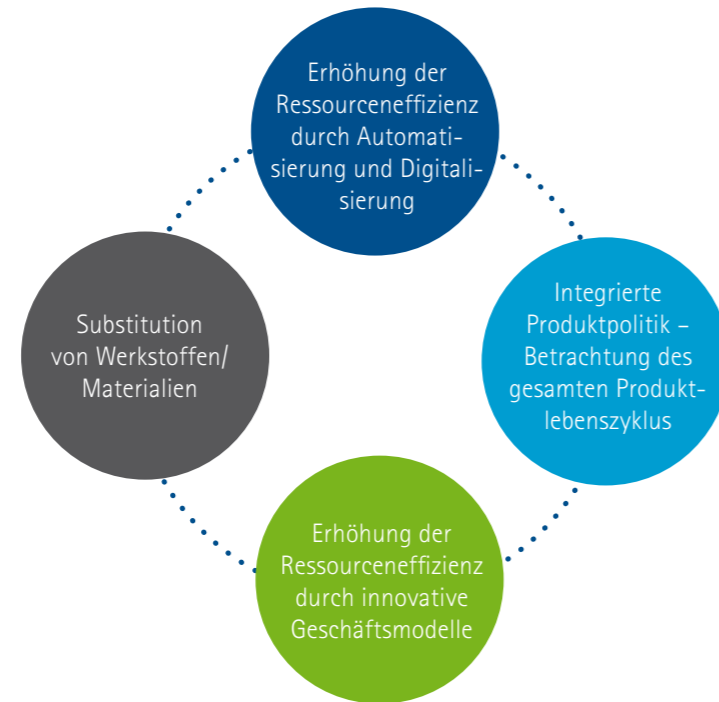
Erhöhung der Ressourceneffizienz durch Automatisierung und Digitalisierung

Substitution von Werkstoffen/ Materialien

Integrierte Produktpolitik – Betrachtung des gesamten Produktlebenszyklus

Erhöhung der Ressourceneffizienz durch innovative Geschäftsmodelle